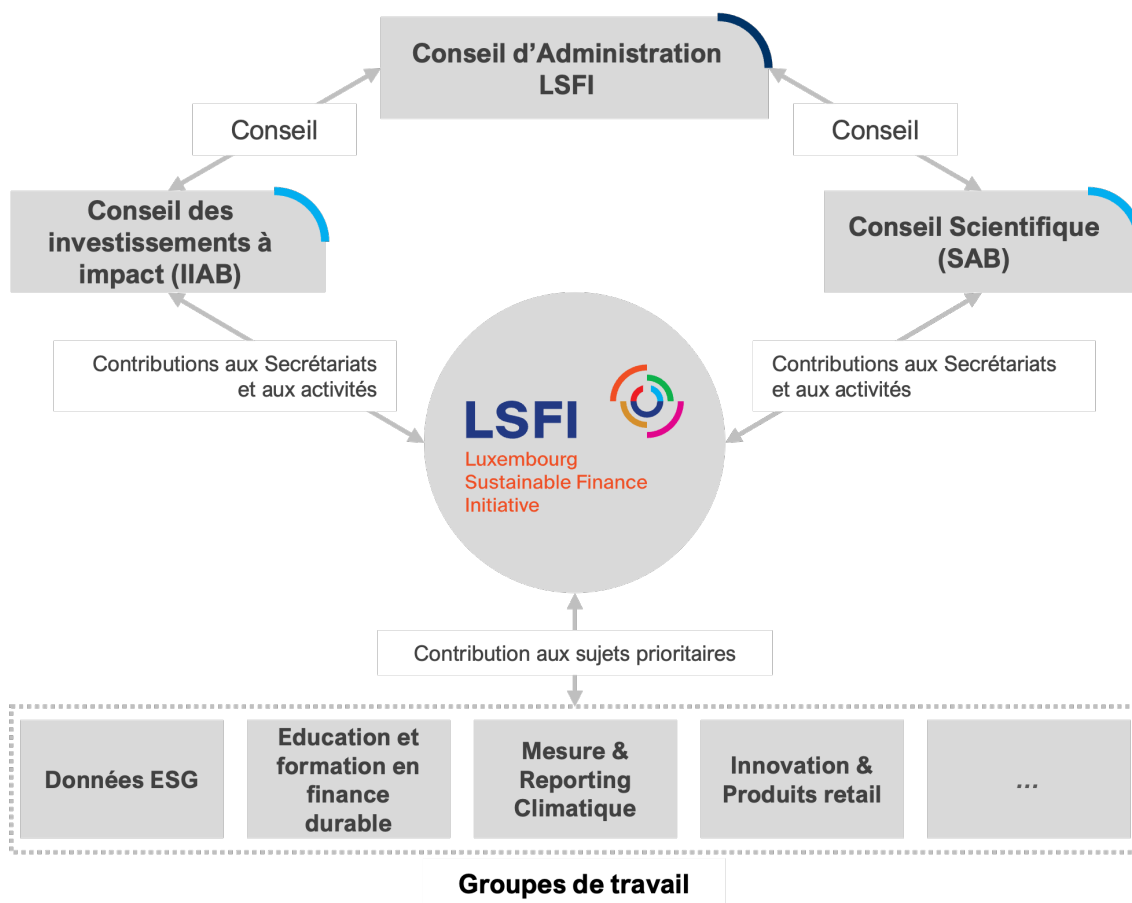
Conseil d'Administration LSFI

Conseil

Conseil

Conseil des investissements à impact (IIAB)

Conseil Scientifique (SAB)

Contributions aux Secrétariats et aux activités

Contributions aux Secrétariats et aux activités

LSFI
Luxembourg Sustainable Finance Initiative

Contribution aux sujets prioritaires

Données ESG

Education et formation en finance durable

Mesure & Reporting Climatique

Innovation & Produits retail

...

Groupes de travail